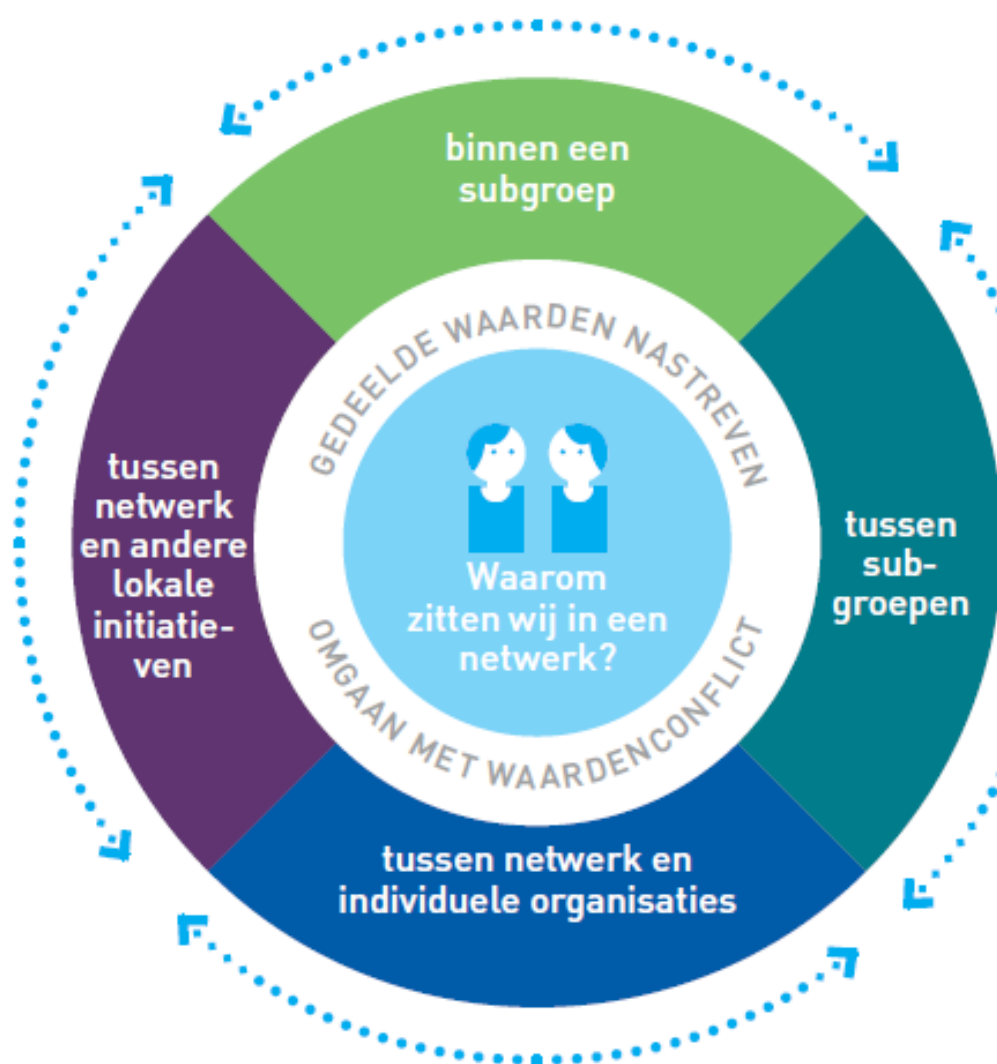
binnen een subgroep

tussen netwerk en andere lokale initiatieven

GEDEELDE WAARDEN NASTREVEN

Waarom zitten wij in een netwerk?

OMGAAN MET WAARDENCONFLICT

tussen subgroepen

tussen netwerk en individuele organisaties